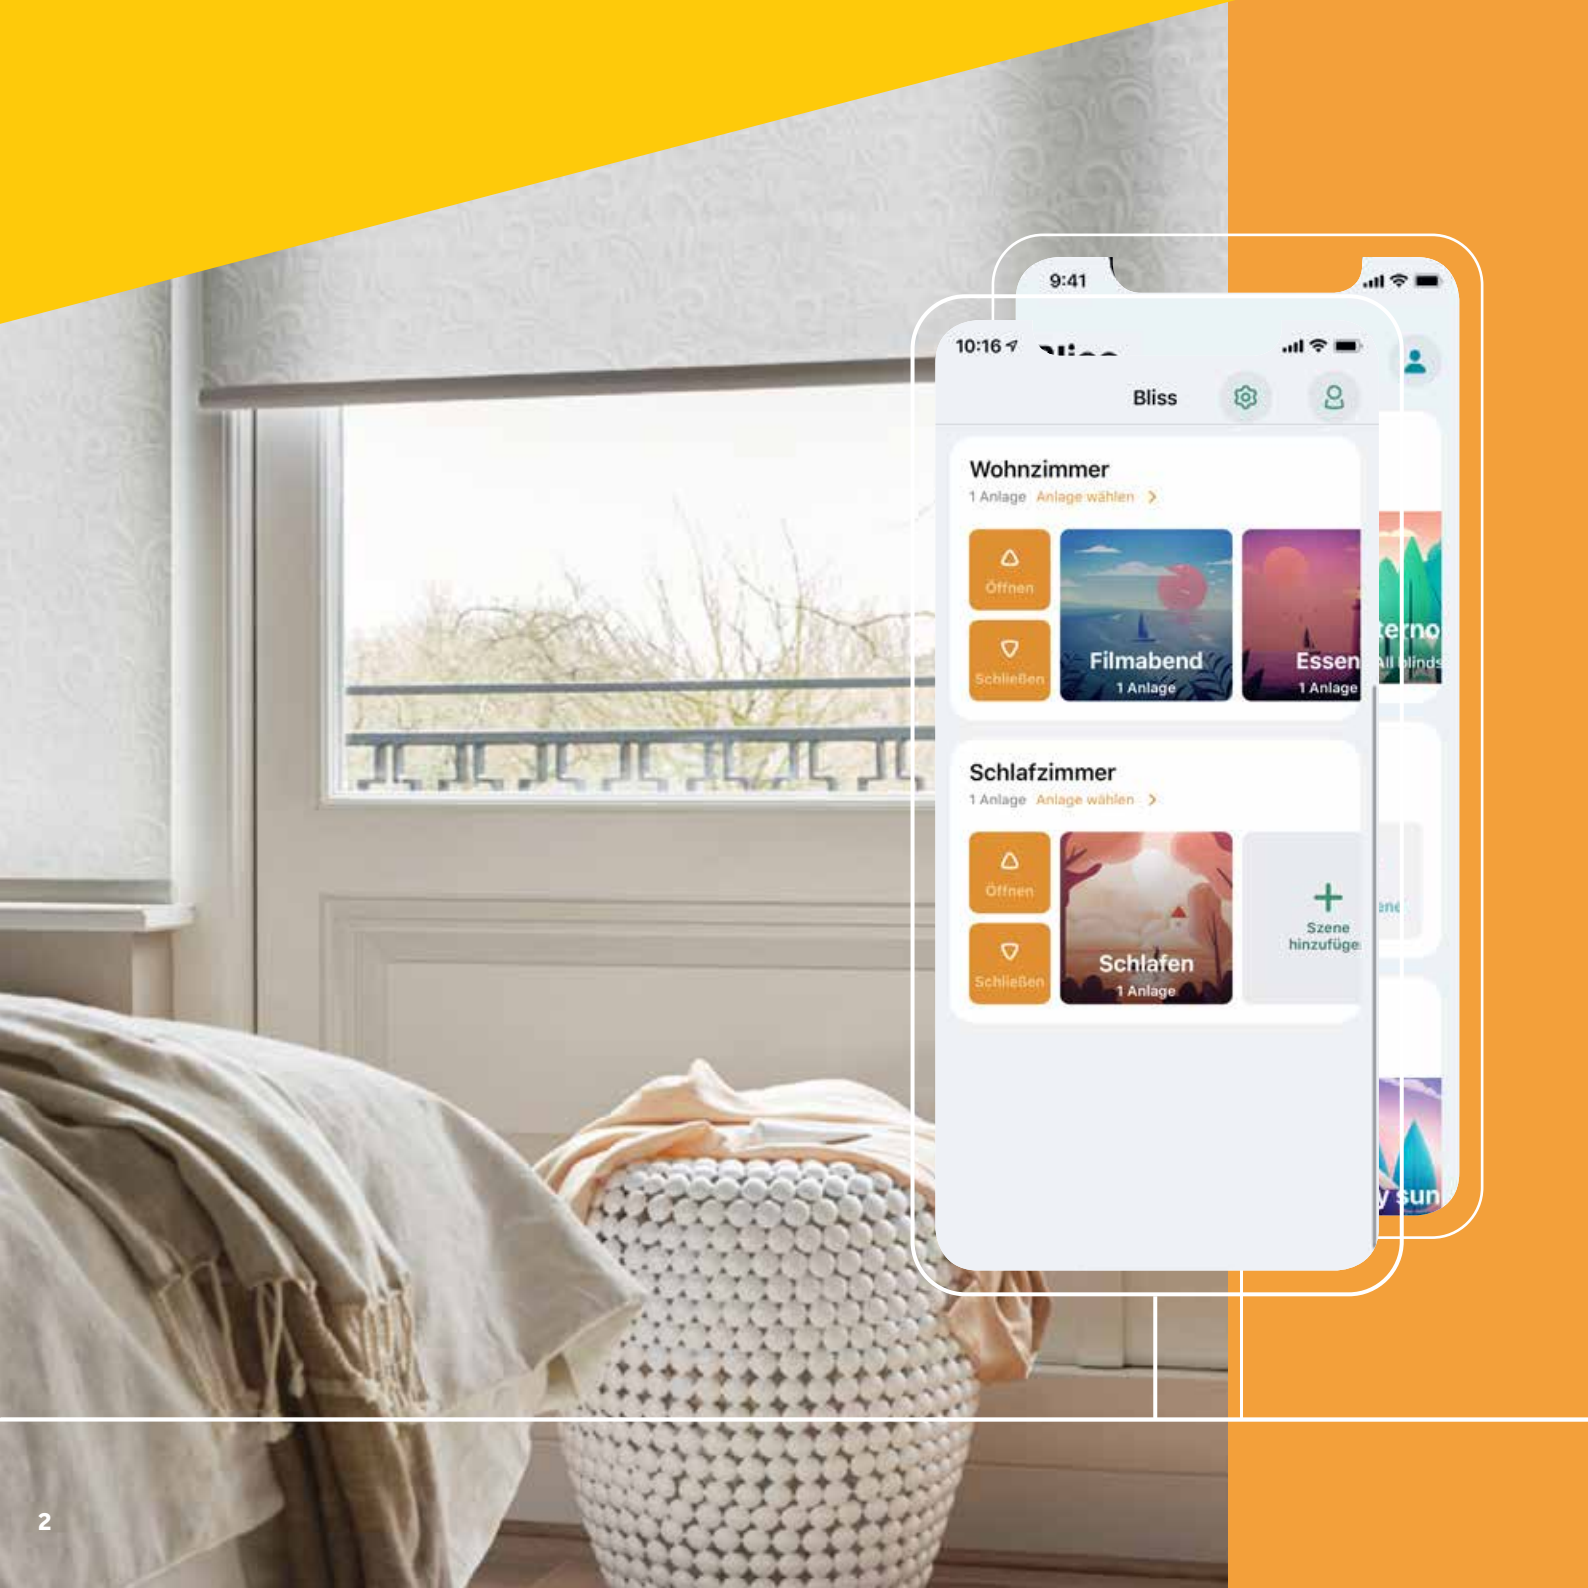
9:41

10:16

Bliss

Wohnzimmer

1 Anlage Anlage wählen >

Öffnen

Schließen

Filmabend

1 Anlage

Essen

1 Anlage

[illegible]erno

All blinds

Schlafzimmer

1 Anlage Anlage wählen >

Öffnen

Schließen

Schlafen

1 Anlage

+

Szene hinzufüge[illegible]

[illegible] sun

2